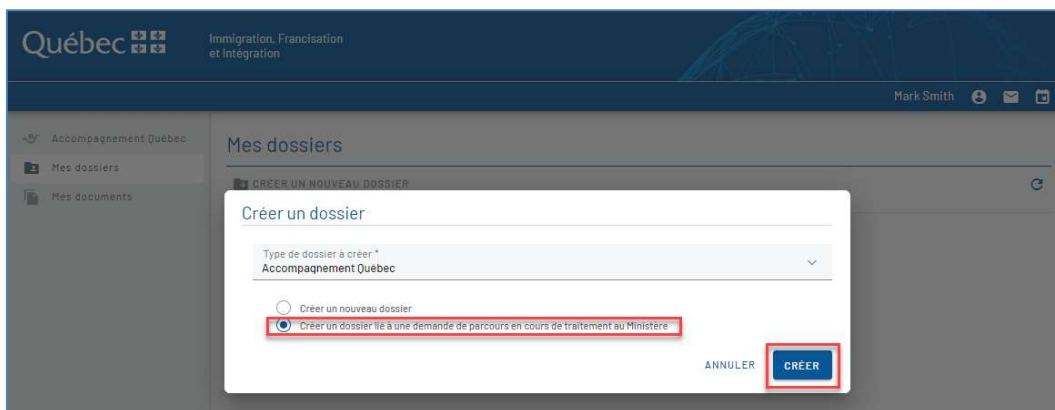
Québec

Immigration, Francisation et Intégration

Mark Smith

Accompagnement Québec

Mes dossiers

Mes documents

Mes dossiers

CRÉER UN NOUVEAU DOSSIER

Créer un dossier

Type de dossier à créer *
Accompagnement Québec

Créer un nouveau dossier

Créer un dossier lié à une demande de parcours en cours de traitement au Ministère

ANNULER

CRÉER